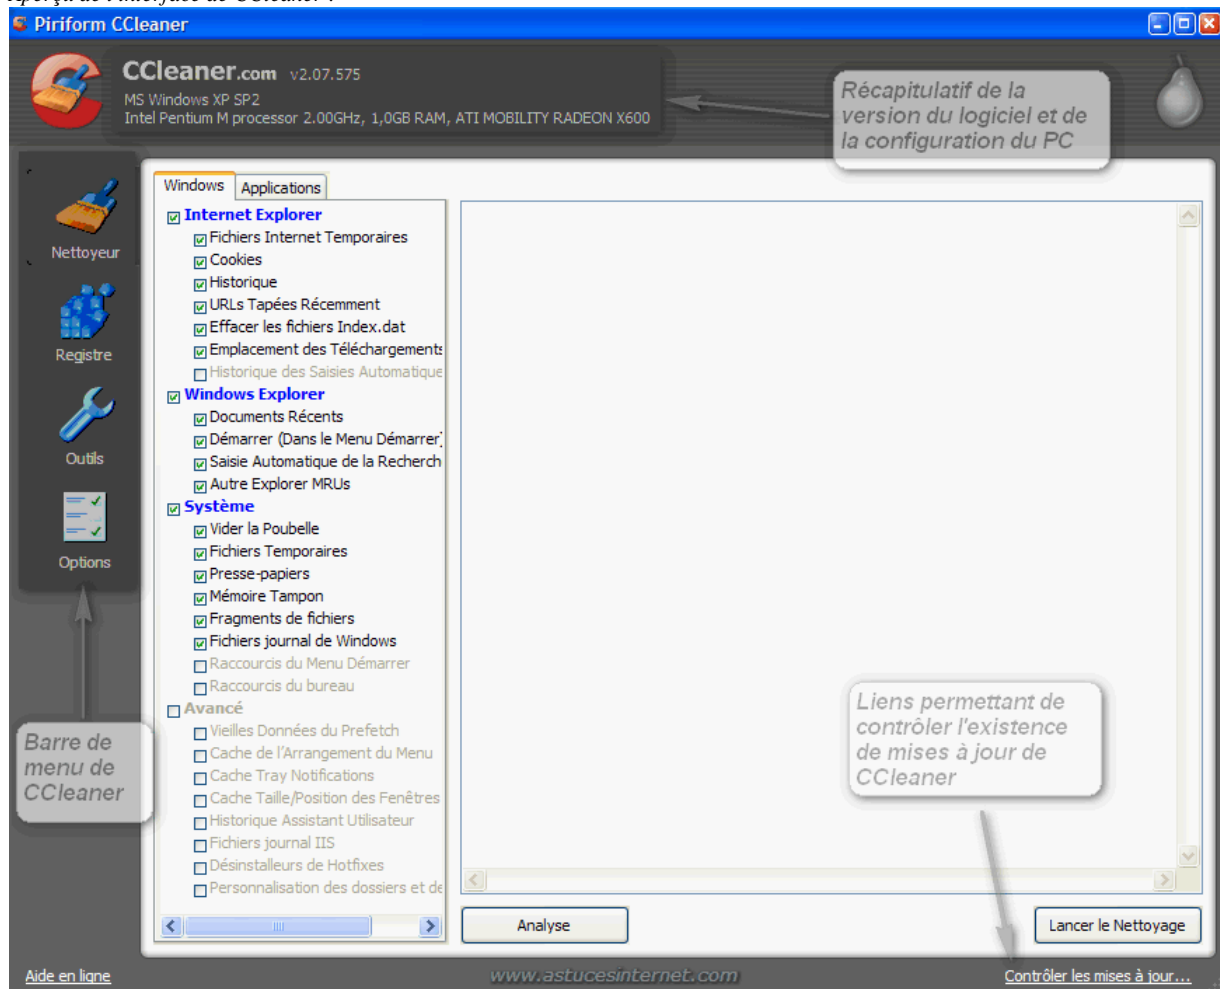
Piriform CCleaner

CCleaner.com v2.07.575
MS Windows XP SP2
Intel Pentium M processor 2.00GHz, 1,0GB RAM, ATI MOBILITY RADEON X600

Récapitulatif de la version du logiciel et de la configuration du PC

Nettoyeur
Registre
Outils
Options

Windows | Applications

Internet Explorer
Fichiers Internet Temporaires
Cookies
Historique
URLs Tapées Récemment
Effacer les fichiers Index.dat
Emplacement des Téléchargements
Historique des Saisies Automatique
Windows Explorer
Documents Récents
Démarrer (Dans le Menu Démarrer)
Saisie Automatique de la Recherch
Autre Explorer MRUs
Système
Vider la Poubelle
Fichiers Temporaires
Presse-papiers
Mémoire Tampon
Fragments de fichiers
Fichiers journal de Windows
Raccourcis du Menu Démarrer
Raccourcis du bureau
Avancé
Vieilles Données du Prefetch
Cache de l'Arrangement du Menu
Cache Tray Notifications
Cache Taille/Position des Fenêtres
Historique Assistant Utilisateur
Fichiers journal IIS
Désinstalleurs de Hotfixes
Personnalisation des dossiers et de

Barre de menu de CCleaner

Liens permettant de contrôler l'existence de mises à jour de CCleaner

Analyse
Lancer le Nettoyage

Aide en ligne
www.astucesinternet.com
Contrôler les mises à jour...